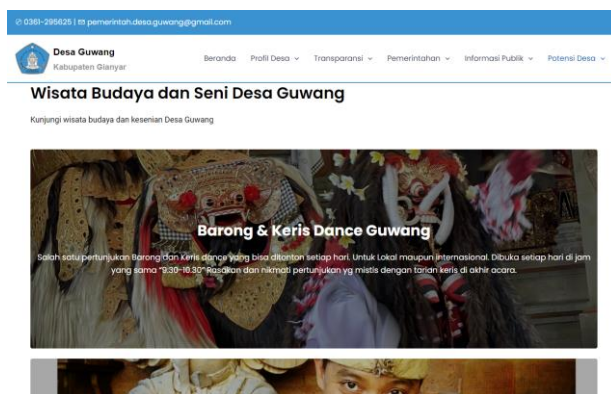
0361-295625 | pemerintah.desa.guwang@gmail.com

Desa Guwang
Kabupaten Gianyar

Beranda Profil Desa Transparansi Pemerintahan Informasi Publik Potensi Desa

Wisata Budaya dan Seni Desa Guwang

Kunjungi wisata budaya dan kesenian Desa Guwang

Barong & Keris Dance Guwang

Salah satu pertunjukan Barong dan keris dance yang bisa ditonton setiap hari. Untuk Lokal maupun internasional. Dibuka setiap hari di jam yang sama "9.30-10.30" Rasakan dan nikmati pertunjukan yg mistis dengan tarian keris di akhir acara.